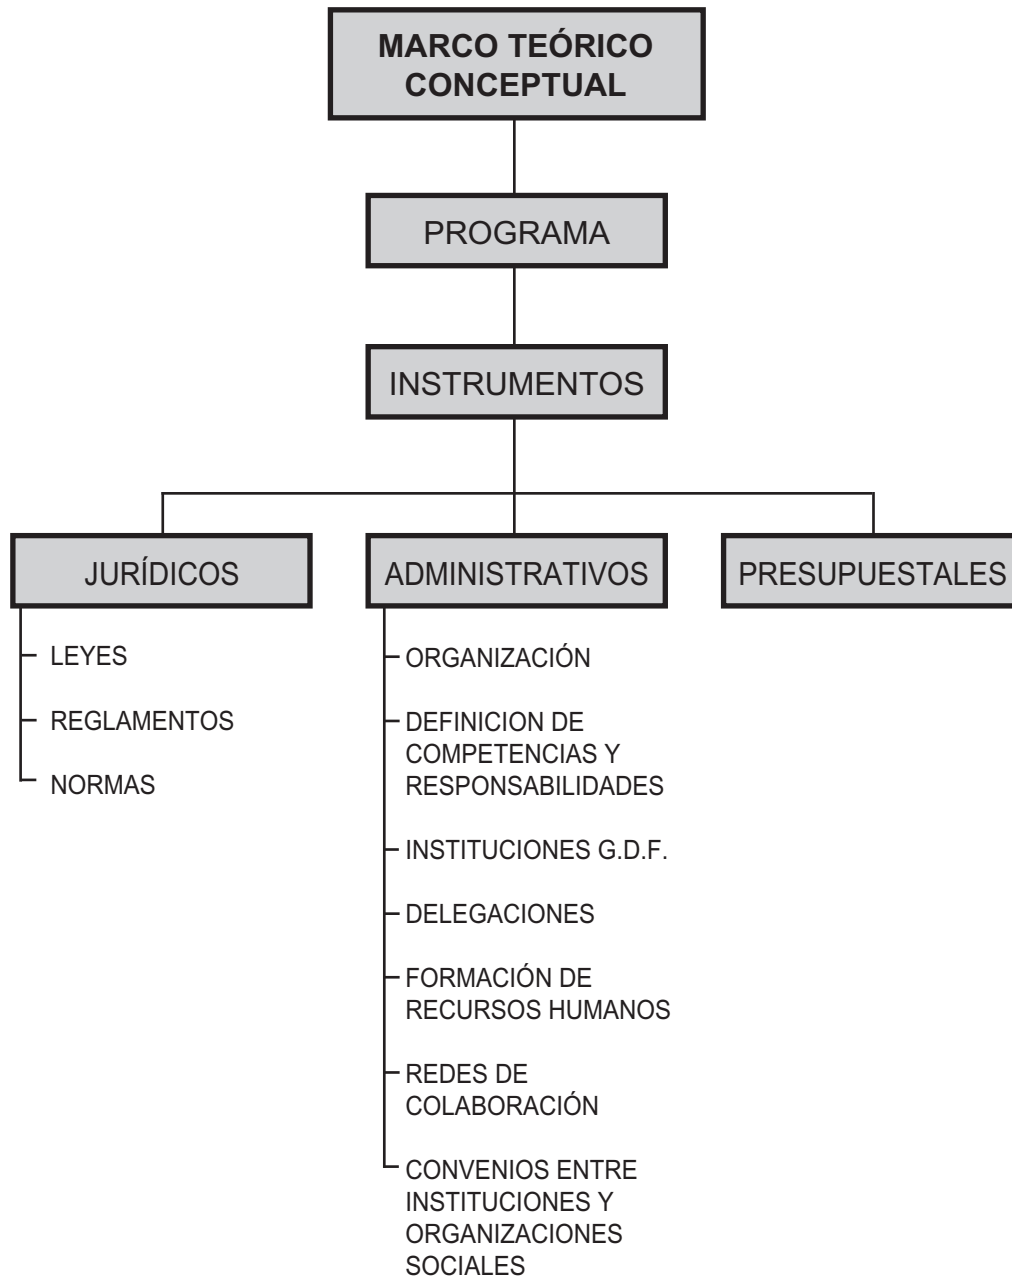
MARCO TEÓRICO CONCEPTUAL

PROGRAMA

INSTRUMENTOS

JURÍDICOS

LEYES

REGLAMENTOS

NORMAS

ADMINISTRATIVOS

ORGANIZACIÓN

DEFINICION DE COMPETENCIAS Y RESPONSABILIDADES

INSTITUCIONES G.D.F.

DELEGACIONES

FORMACIÓN DE RECURSOS HUMANOS

REDES DE COLABORACIÓN

CONVENIOS ENTRE INSTITUCIONES Y ORGANIZACIONES SOCIALES

PRESUPUESTALES